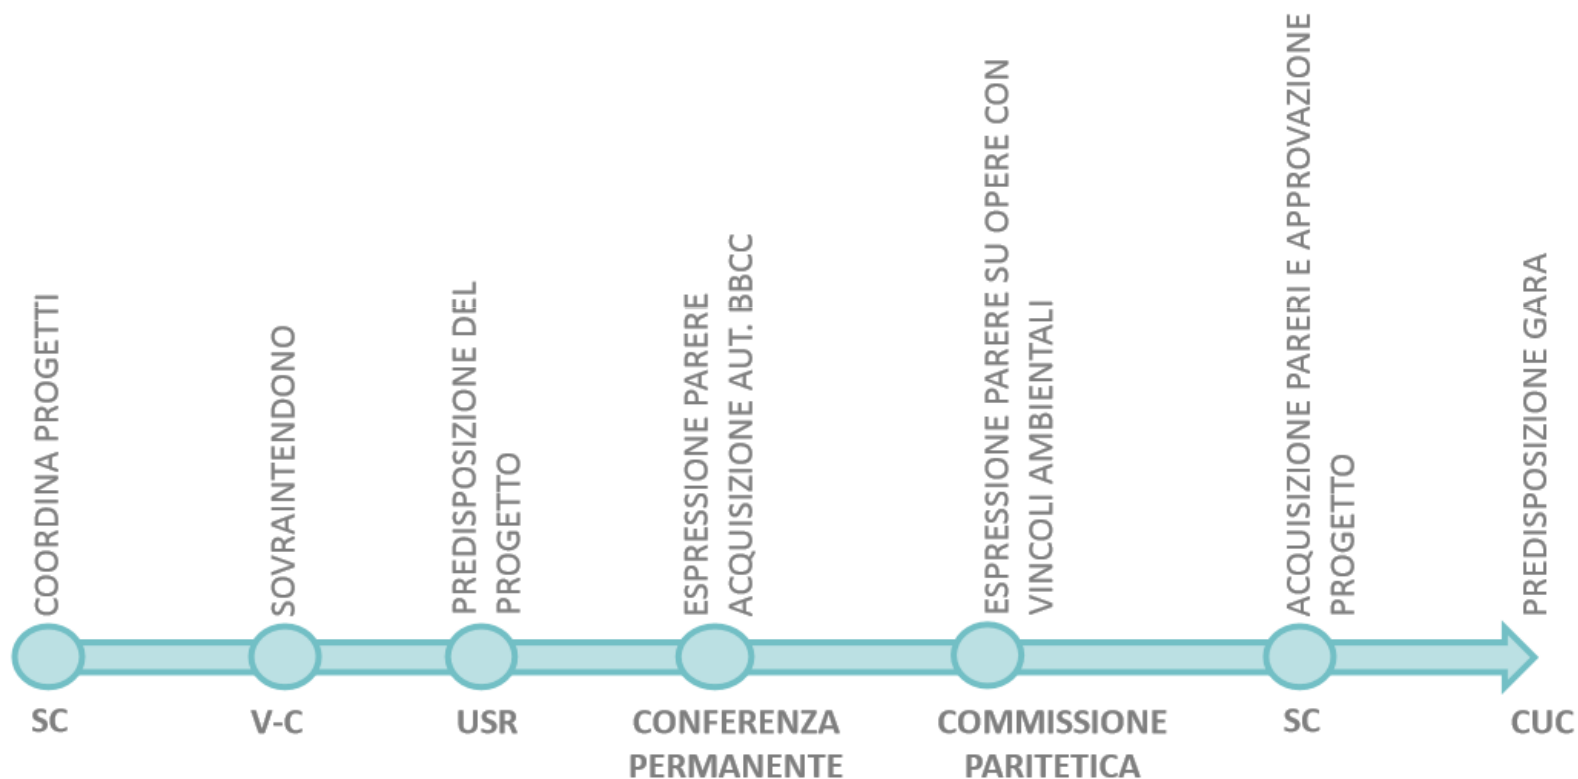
COORDINA PROGETTI

SOVRAINTENDONO

PREDISPOSIZIONE DEL PROGETTO

ESPRESSIONE PARERE ACQUISIZIONE AUT. BBCC

ESPRESSIONE PARERE SU OPERE CON VINCOLI AMBIENTALI

ACQUISIZIONE PARERI E APPROVAZIONE PROGETTO

PREDISPOSIZIONE GARA

SC

V-C

USR

CONFERENZA PERMANENTE

COMMISSIONE PARITETICA

SC

CUC